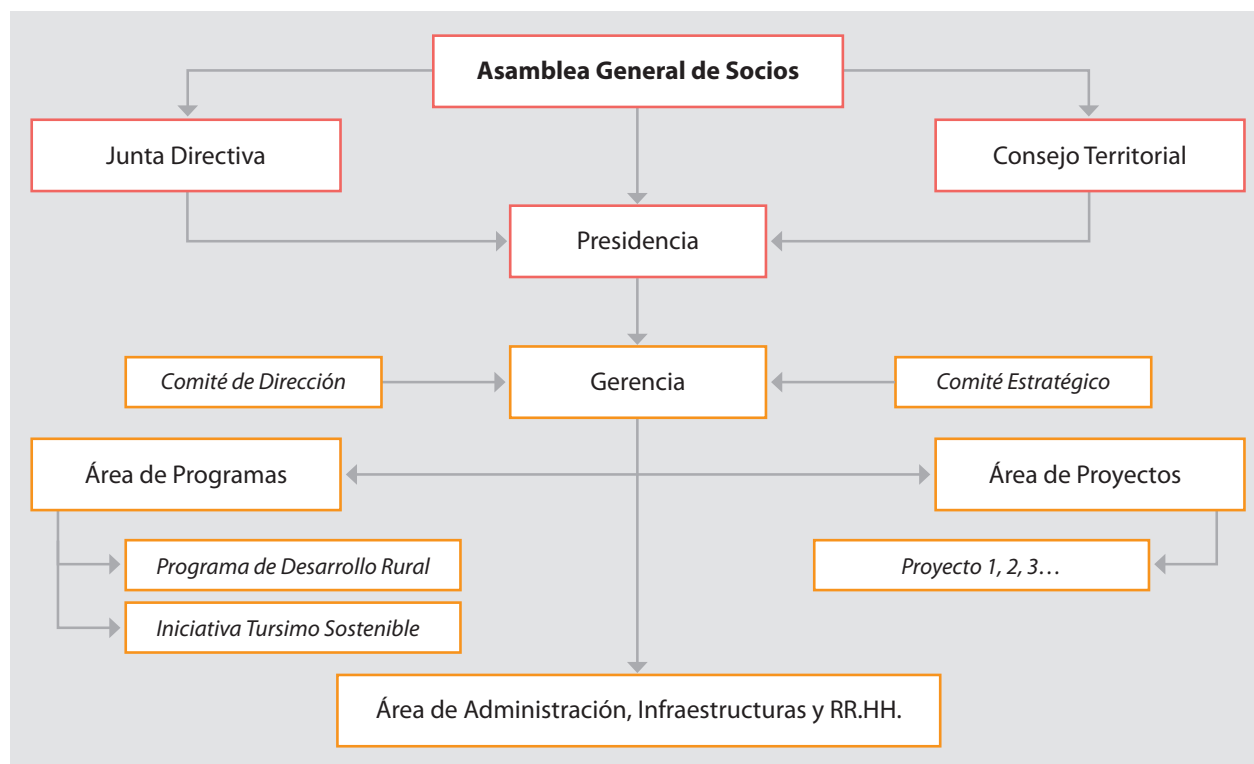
**Asamblea General de Socios**

Junta Directiva

Consejo Territorial

Presidencia

*Comité de Dirección*

Gerencia

*Comité Estratégico*

Área de Programas

Área de Proyectos

*Programa de Desarrollo Rural*

*Iniciativa Tursimo Sostenible*

*Proyecto 1, 2, 3…*

Área de Administración, Infraestructuras y RR.HH.